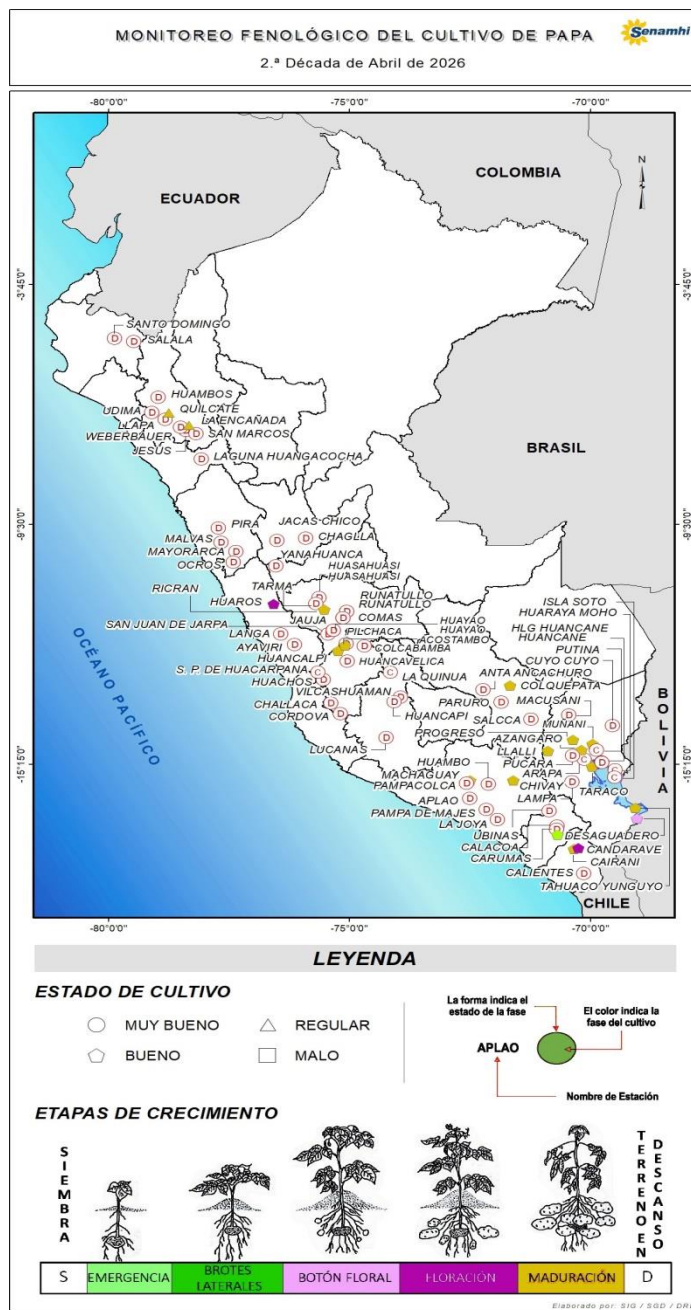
MONITOREO FENOLÓGICO DEL CULTIVO DE PAPA

Senamhi

2.ª Década de Abril de 2026

-80°0'0" -75°0'0" -70°0'0"

-3°45'0" -9°30'0" -15°15'0"

ECUADOR

COLOMBIA

BRASIL

BOLIVIA

CHILE

OCÉANO PACÍFICO

N

SANTO DOMINGO
SALALA
HUAMBOS
QUILCATE
UDIMA
LLAPA
LA ENCAÑADA
WEBERBAUER
SAN MARCOS
JESUS
LAGUNA HUANGACOCHA
PIRA
JACAS CHICO
MALVAS
CHAGLLA
MAYORARCA
YANAHUANCA
OCROS
HUASAHUASI
HUASAHUASI
TARMA
RICRAN
HUAROS
RUNATULLO
RUNATULLO
JAUJA
SAN JUAN DE JARPA
COMAS
LANGA
PILCHACA
HUAYAO
HUAYAO
AYAVIRI
COLCABAMBA
ACOSTAMBO
HUANCALPI
HUANCARPANA
HUANCAVELICA
S. P. DE HUACARPANA
HUACHOS
LA QUINUA
VILCASHUAMAN
CHALLACA
CORDOVA
LUCANAS
HUANCAPI
ISLA SOTO
HUARAYA MOHO
HLG HUANCANE
HUANCANE
PUTINA
CUYO CUYO
ANTA ANCACHURO
MUÑANI
COLQUEPATA
MACUSANI
PARURO
SALCCA
PROGRESO
AZANGARO
LLALLI
PUCARA
HUAMBO
ARAPA
MACHAGUAY
CHIVAY
PAMPACOLCA
TARACO
LAMPA
APLAO
PAMPA DE MAJES
LA JOYA
UBINAS
DESAGUADERO
CALACOA
CANDARAVE
CARUMAS
CAIRANI
CALIENTES
TAHUACO YUNGUYO

LEYENDA

ESTADO DE CULTIVO

MUY BUENO
REGULAR
BUENO
MALO

La forma indica el estado de la fase
El color indica la fase del cultivo
APLAO
Nombre de Estación

ETAPAS DE CRECIMIENTO

SIEMBRA

TERRENO EN DESCANSO

| S | EMERGENCIA | BROTES LATERALES | BOTÓN FLORAL | FLORACIÓN | MADURACIÓN | D |
|---|---|---|---|---|---|---|

Elaborado por: SIG / SGD / DR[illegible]